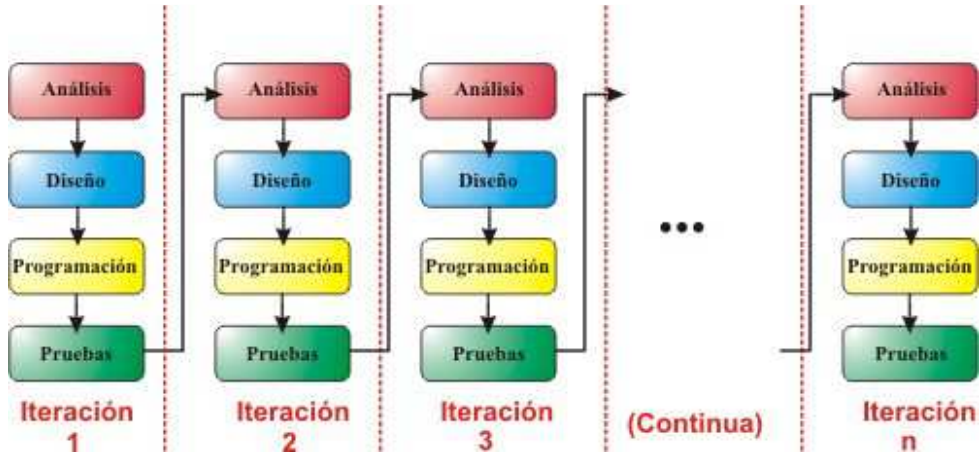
Análisis
Diseño
Programación
Pruebas
Iteración 1

Análisis
Diseño
Programación
Pruebas
Iteración 2

Análisis
Diseño
Programación
Pruebas
Iteración 3

...
(Continua)

Análisis
Diseño
Programación
Pruebas
Iteración n